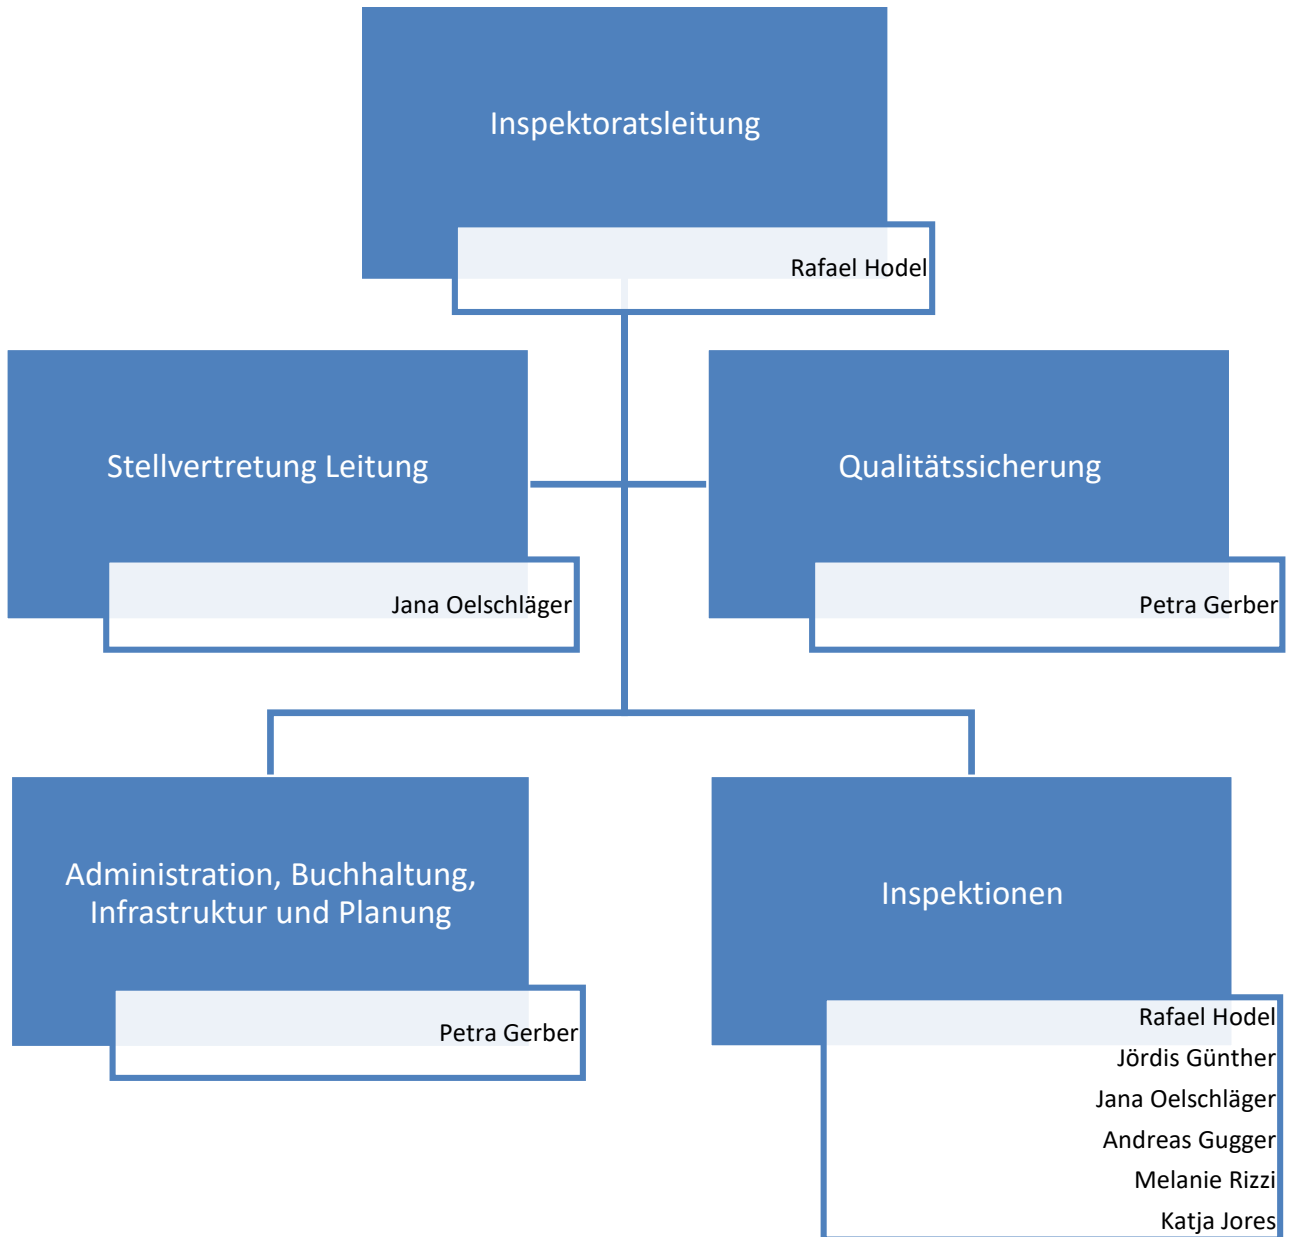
Inspektoratsleitung

Rafael Hodel

Stellvertretung Leitung

Jana Oelschläger

Qualitätssicherung

Petra Gerber

Administration, Buchhaltung, Infrastruktur und Planung

Petra Gerber

Inspektionen

Rafael Hodel
Jördis Günther
Jana Oelschläger
Andreas Gugger
Melanie Rizzi
Katja Jores